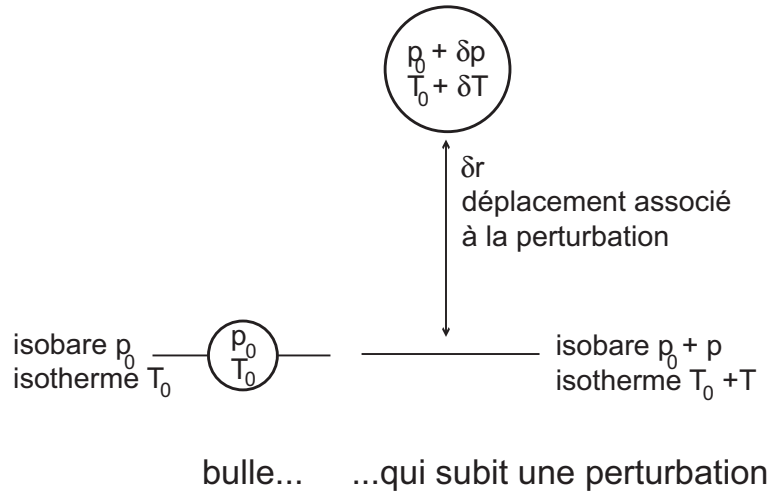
$p_0 + \delta p$
$T_0 + \delta T$

$\delta r$
déplacement associé à la perturbation

isobare $p_0$
isotherme $T_0$

$p_0$
$T_0$

isobare $p_0 + p$
isotherme $T_0 + T$

bulle... ...qui subit une perturbation